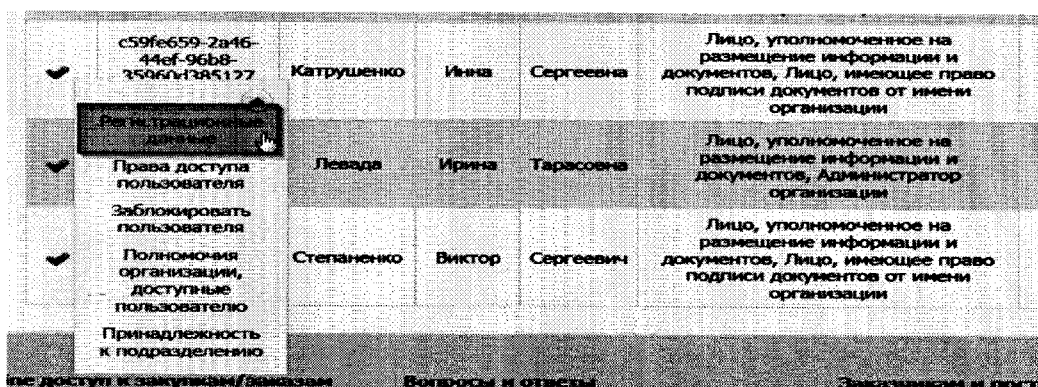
| | c59fe659-2a46-44ef-96b8-35960d385127 | Катрушенко | Инна | Сергеевна | Лицо, уполномоченное на размещение информации и документов, Лицо, имеющее право подписи документов от имени организации |
|---|---|---|---|---|---|
| | | Левада | Ирина | Тарасовна | Лицо, уполномоченное на размещение информации и документов, Администратор организации |
| | | Степаненко | Виктор | Сергеевич | Лицо, уполномоченное на размещение информации и документов, Лицо, имеющее право подписи документов от имени организации |

Регистрационные данные
Права доступа пользователя
Заблокировать пользователя
Полномочия организации, доступные пользователю
Принадлежность к подразделению

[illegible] доступ к закупкам/заказам Вопросы и ответы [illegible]